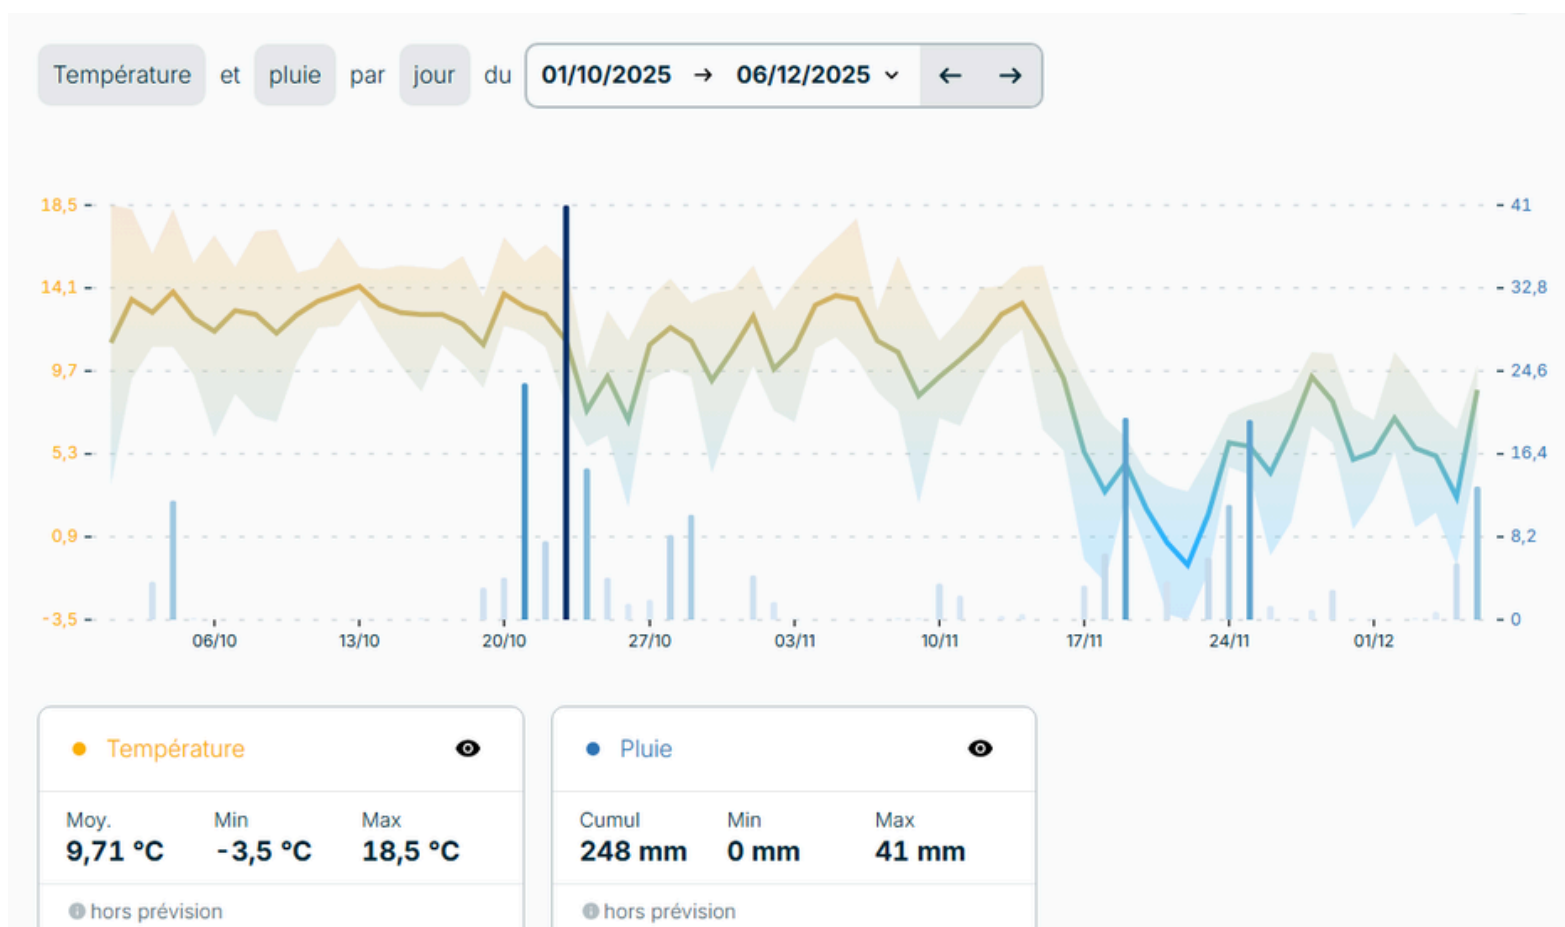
Température et pluie par jour du 01/10/2025 → 06/12/2025 ⌄ ← →

18,5
14,1
9,7
5,3
0,9
-3,5

41
32,8
24,6
16,4
8,2
0

06/10 13/10 20/10 27/10 03/11 10/11 17/11 24/11 01/12

Température

Moy.
9,71 °C

Min
-3,5 °C

Max
18,5 °C

hors prévision

Pluie

Cumul
248 mm

Min
0 mm

Max
41 mm

hors prévision